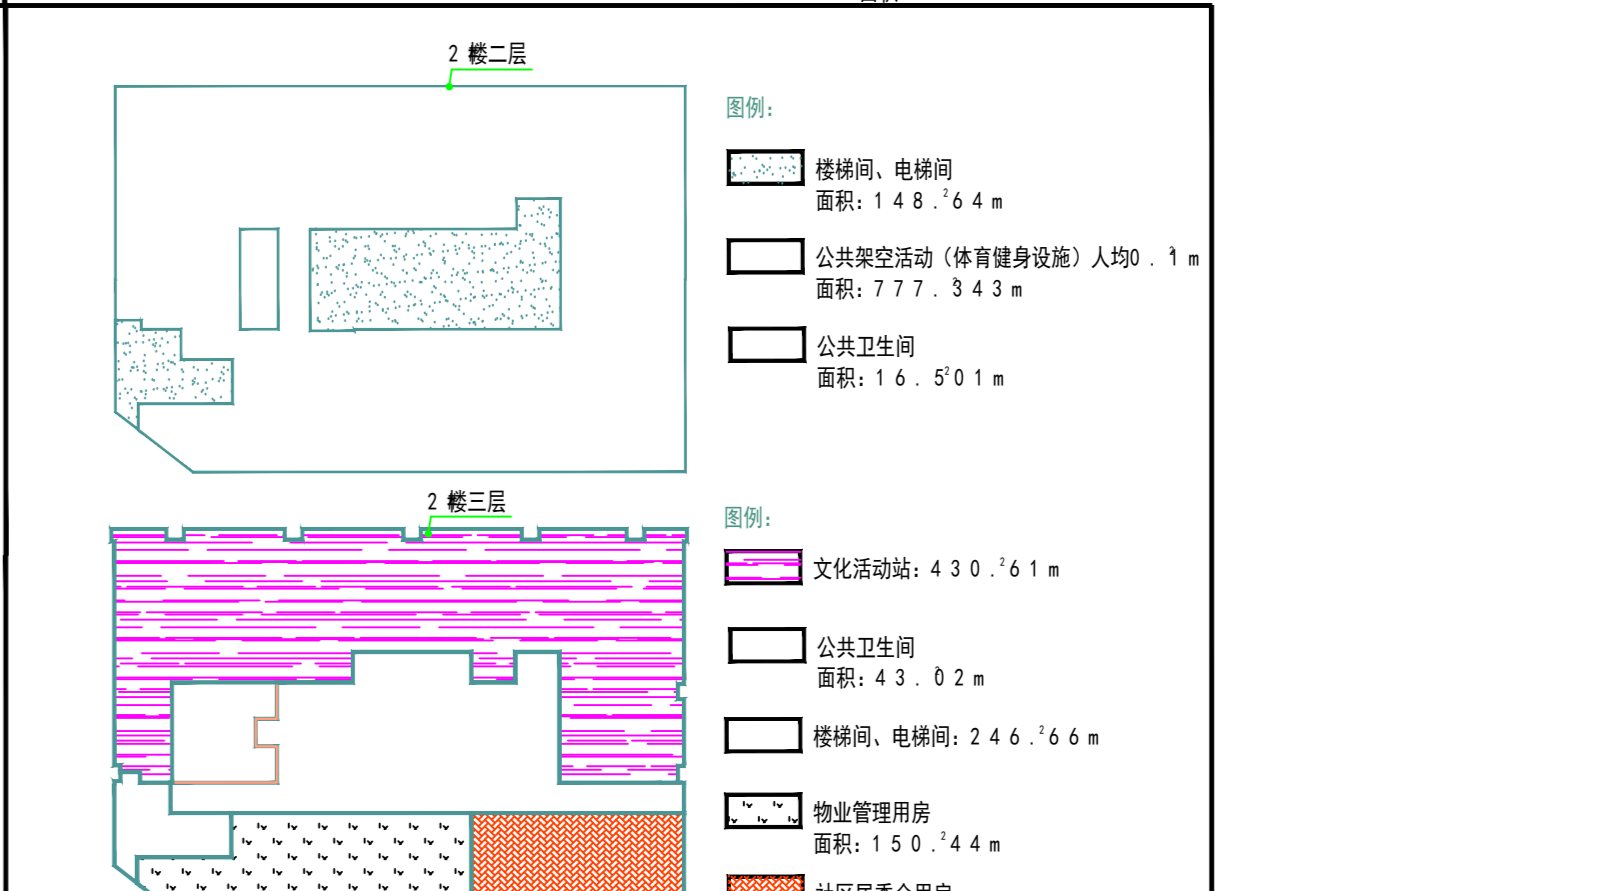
2 楼二层

图例:

楼梯间、电梯间
面积：1 4 8 . $^2$6 4 m

公共架空活动（体育健身设施）人均0 . 1 m
面积：7 7 7 . 3 4 3 m

公共卫生间
面积：1 6 . 5$^2$0 1 m

2 楼三层

图例:

文化活动站：4 3 0 . $^2$6 1 m

公共卫生间
面积：4 3 . 0 2 m

楼梯间、电梯间：2 4 6 . $^2$6 6 m

物业管理用房
面积：1 5 0 . $^2$4 4 m

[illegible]